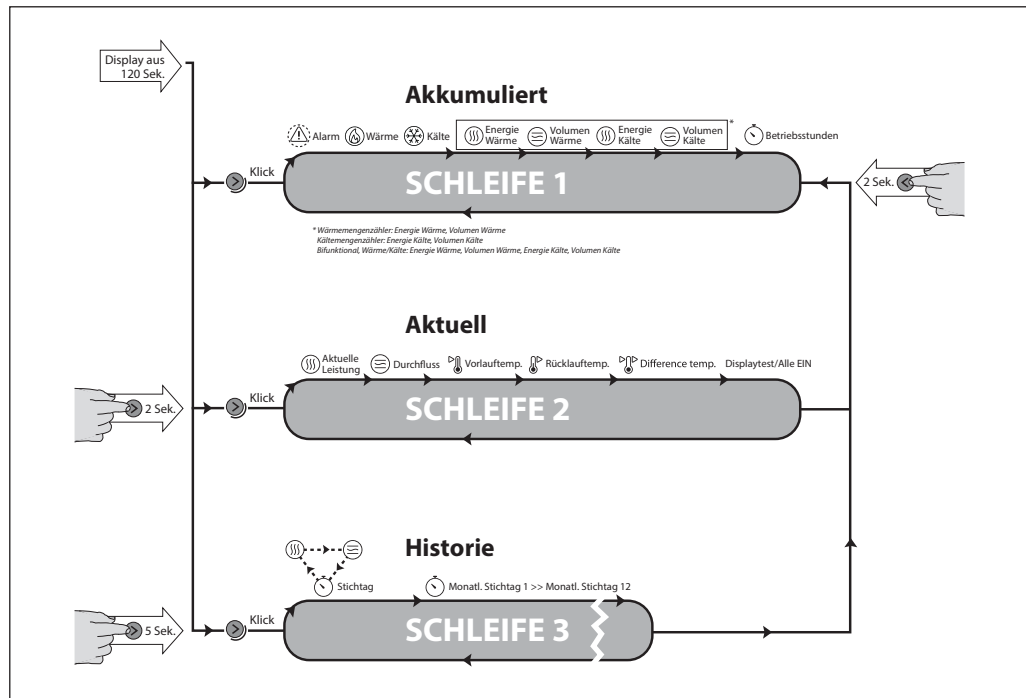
Display aus 120 Sek.

Akkumuliert

Alarm Wärme Kälte Energie Wärme Volumen Wärme Energie Kälte Volumen Kälte * Betriebsstunden

Klick

SCHLEIFE 1

2 Sek.

* Wärmemengenzähler: Energie Wärme, Volumen Wärme
Kältemengenzähler: Energie Kälte, Volumen Kälte
Bifunktional, Wärme/Kälte: Energie Wärme, Volumen Wärme, Energie Kälte, Volumen Kälte

Aktuell

Aktuelle Leistung Durchfluss Vorlauftemp. Rücklauftemp. Difference temp. Displaytest/Alle EIN

2 Sek.

Klick

SCHLEIFE 2

Historie

Stichtag Monatl. Stichtag 1 >> Monatl. Stichtag 12

5 Sek.

Klick

SCHLEIFE 3